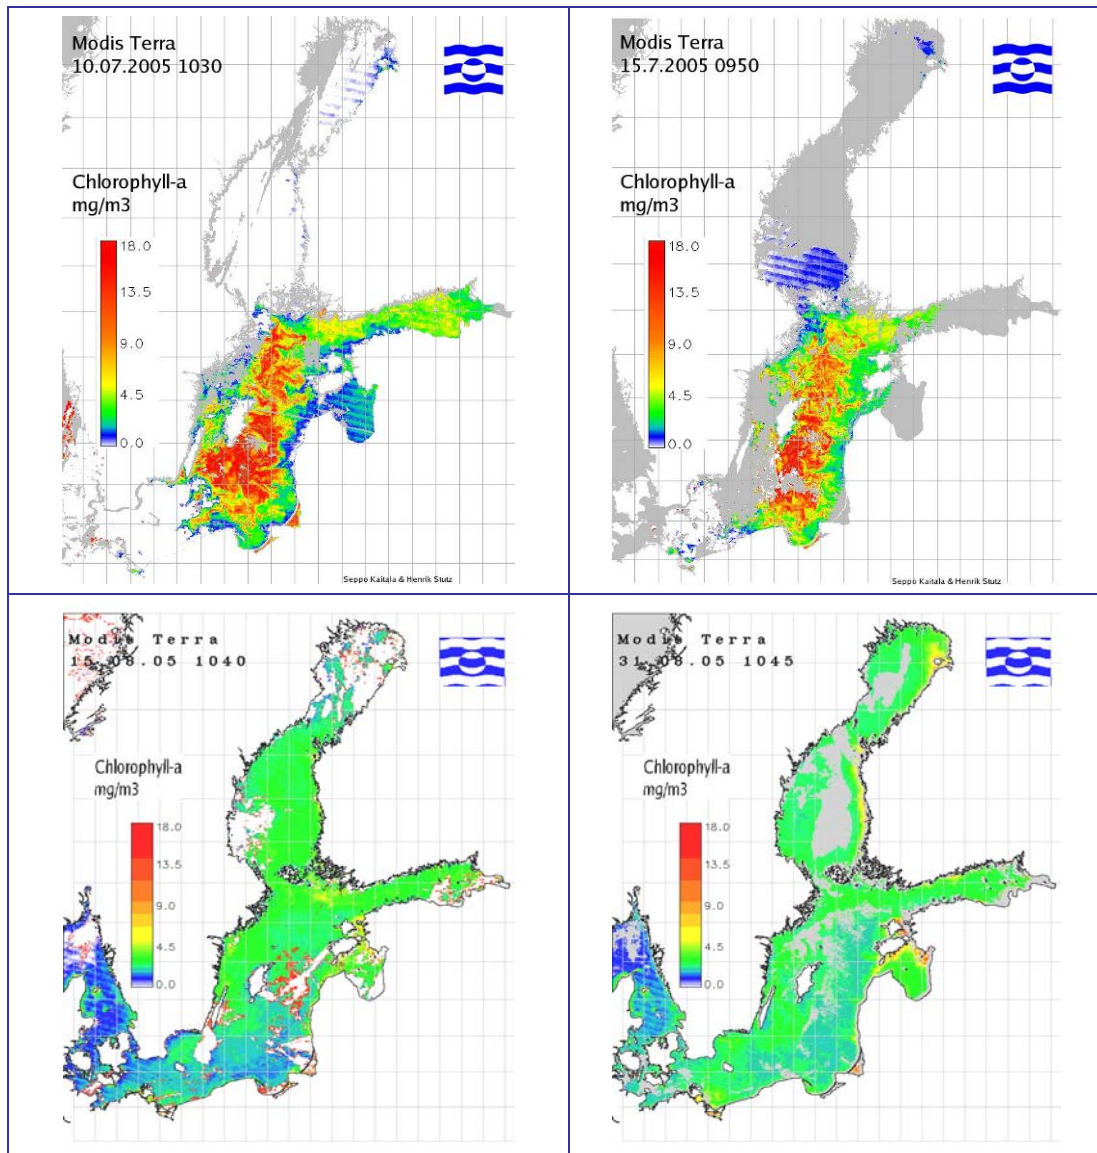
| | |
|---|---|
| Modis Terra 10.07.2005 1030 Chlorophyll-a mg/m3 18.0 13.5 9.0 4.5 0.0 Seppo Kaitala & Henrik Stutz | Modis Terra 15.7.2005 0950 Chlorophyll-a mg/m3 18.0 13.5 9.0 4.5 0.0 Seppo Kaitala & Henrik Stutz |
| Modis Terra 15.08.05 1040 Chlorophyll-a mg/m3 18.0 13.5 9.0 4.5 0.0 | Modis Terra 31.08.05 1045 Chlorophyll-a mg/m3 18.0 13.5 9.0 4.5 0.0 |